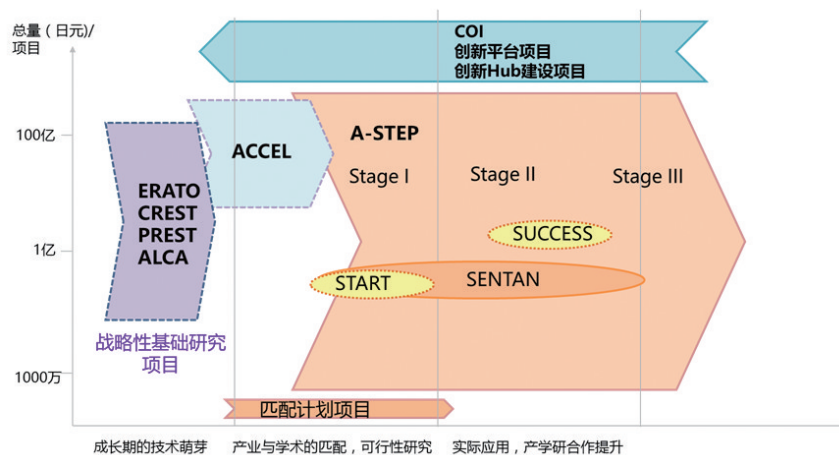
总量（日元）/
项目

COI
创新平台项目
创新Hub建设项目

100亿

1亿

1000万

ERATO
CREST
PREST
ALCA

ACCEL

A-STEP
Stage I
Stage II
Stage III

SUCCESS
START
SENTAN

战略性基础研究
项目

匹配计划项目

成长期的技术萌芽
产业与学术的匹配，可行性研究
实际应用，产学研合作提升